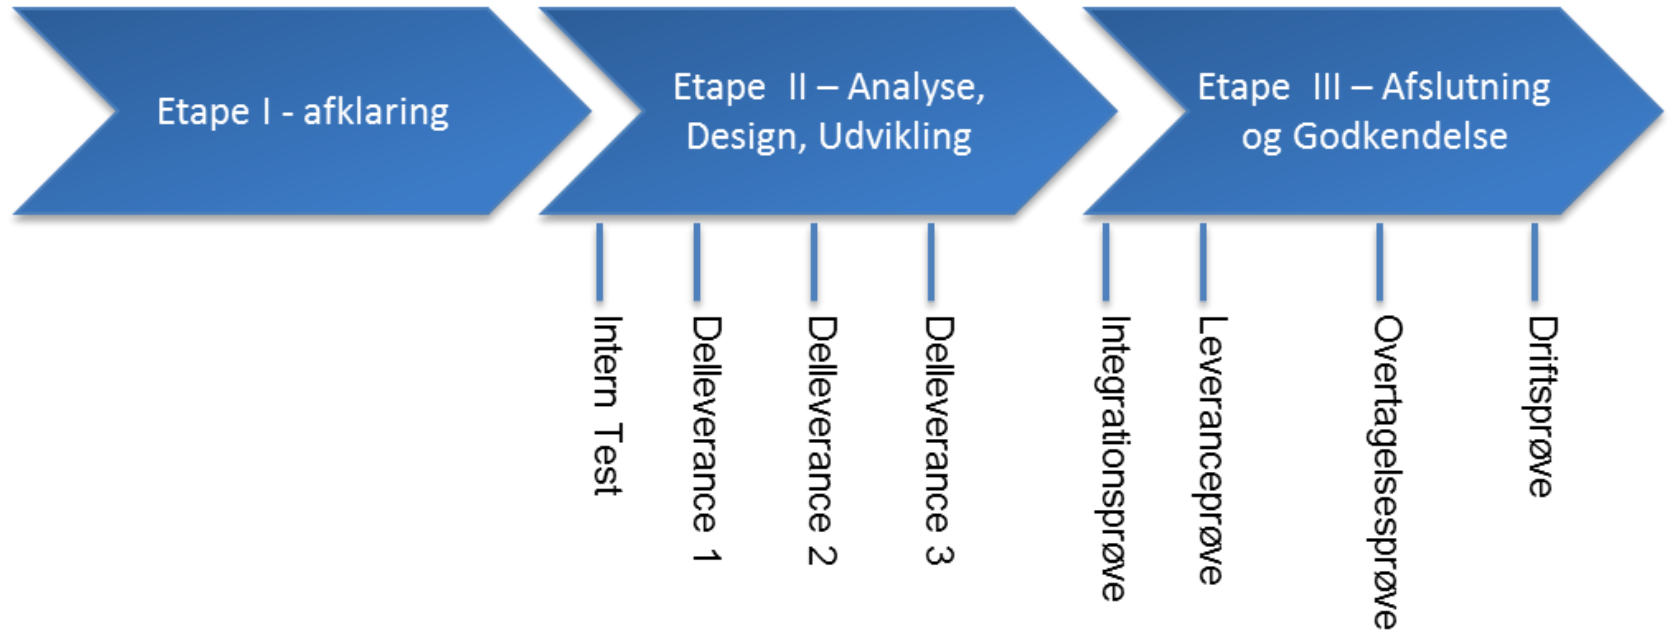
Etape I - afklaring

Etape II – Analyse, Design, Udvikling

Etape III – Afslutning og Godkendelse

Intern Test

Delleverance 1

Delleverance 2

Delleverance 3

Integrationsprøve

Leveranceprøve

Overtagelsesprøve

Driftsprøve